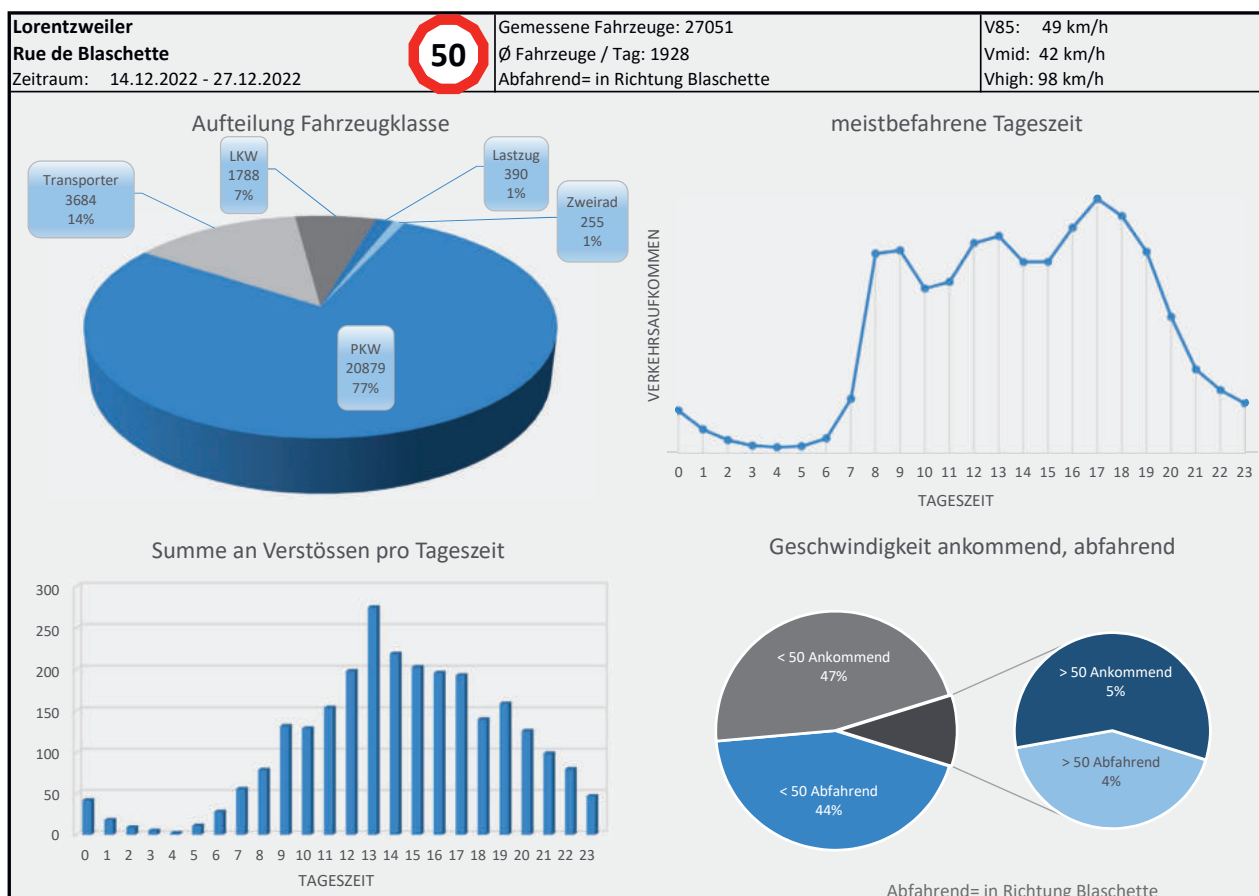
Lorentzweiler
Rue de Blaschette
Zeitraum: 14.12.2022 - 27.12.2022

50

Gemessene Fahrzeuge: 27051
Ø Fahrzeuge / Tag: 1928
Abfahrend= in Richtung Blaschette

V85: 49 km/h
Vmid: 42 km/h
Vhigh: 98 km/h

Aufteilung Fahrzeugklasse

Transporter
3684
14%

LKW
1788
7%

Lastzug
390
1%

Zweirad
255
1%

PKW
20879
77%

meistbefahrene Tageszeit

VERKEHRSAUFKOMMEN

0 1 2 3 4 5 6 7 8 9 10 11 12 13 14 15 16 17 18 19 20 21 22 23

TAGESZEIT

Summe an Verstössen pro Tageszeit

300
250
200
150
100
50
0

0 1 2 3 4 5 6 7 8 9 10 11 12 13 14 15 16 17 18 19 20 21 22 23

TAGESZEIT

Geschwindigkeit ankommend, abfahrend

< 50 Ankommend
47%

< 50 Abfahrend
44%

> 50 Ankommend
5%

> 50 Abfahrend
4%

Abfahrend= in Richtung Blaschette